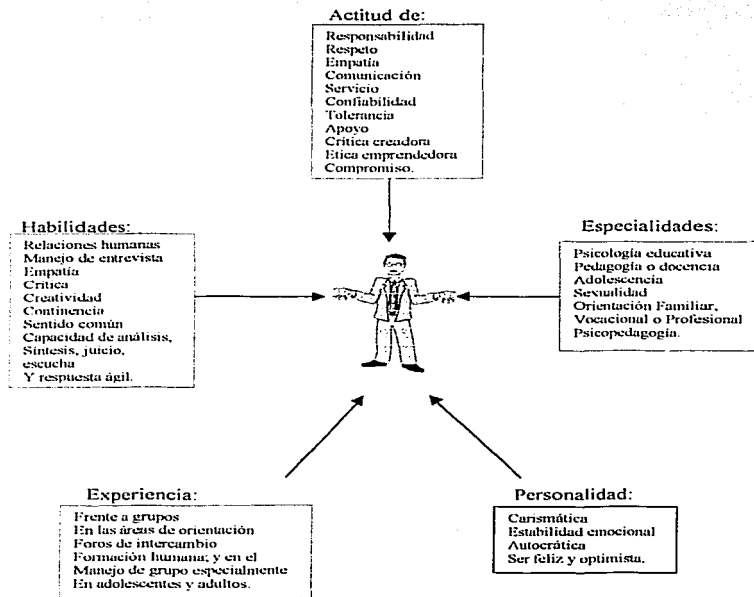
Actitud de:

Responsabilidad
Respeto
Empatía
Comunicación
Servicio
Confiabilidad
Tolerancia
Apoyo
Crítica creadora
Etica emprendedora
Compromiso.

Habilidades:

Relaciones humanas
Manejo de entrevista
Empatía
Crítica
Creatividad
Continencia
Sentido común
Capacidad de análisis,
Síntesis, juicio,
escucha
Y respuesta ágil.

Especialidades:

Psicología educativa
Pedagogía o docencia
Adolescencia
Sexualidad
Orientación Familiar,
Vocacional o Profesional
Psicopedagogía.

Experiencia:

Frente a grupos
En las áreas de orientación
Foros de intercambio
Formación humana; y en el
Manejo de grupo especialmente
En adolescentes y adultos.

Personalidad:

Carismática
Estabilidad emocional
Autocrática
Ser feliz y optimista.